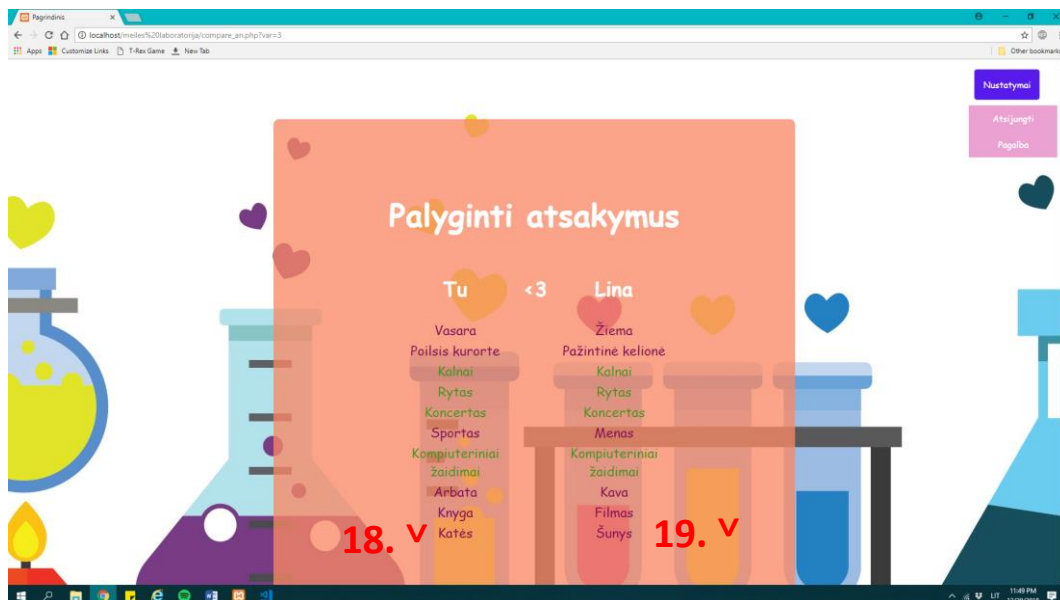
Pagrindinis ×

localhost/meiles%20laboratorija/compare_an.php?var=3

Apps Customize Links T-Rex Game New Tab

Other bookmarks

Nustatymai

Atsijungti

Pagalba

Palyginti atsakymus

Tu <3 Lina

Vasara Žiema
Poilsis kurorte Pažintinė kelionė
Kalnai Kalnai
Rytas Rytas
Koncertas Koncertas
Sportas Menas
Kompiuteriniai žaidimai Kompiuteriniai žaidimai
Arbata Kava
Knyga Filmas
Katės Šunys

18. V

19. V

LIT 11:49 PM